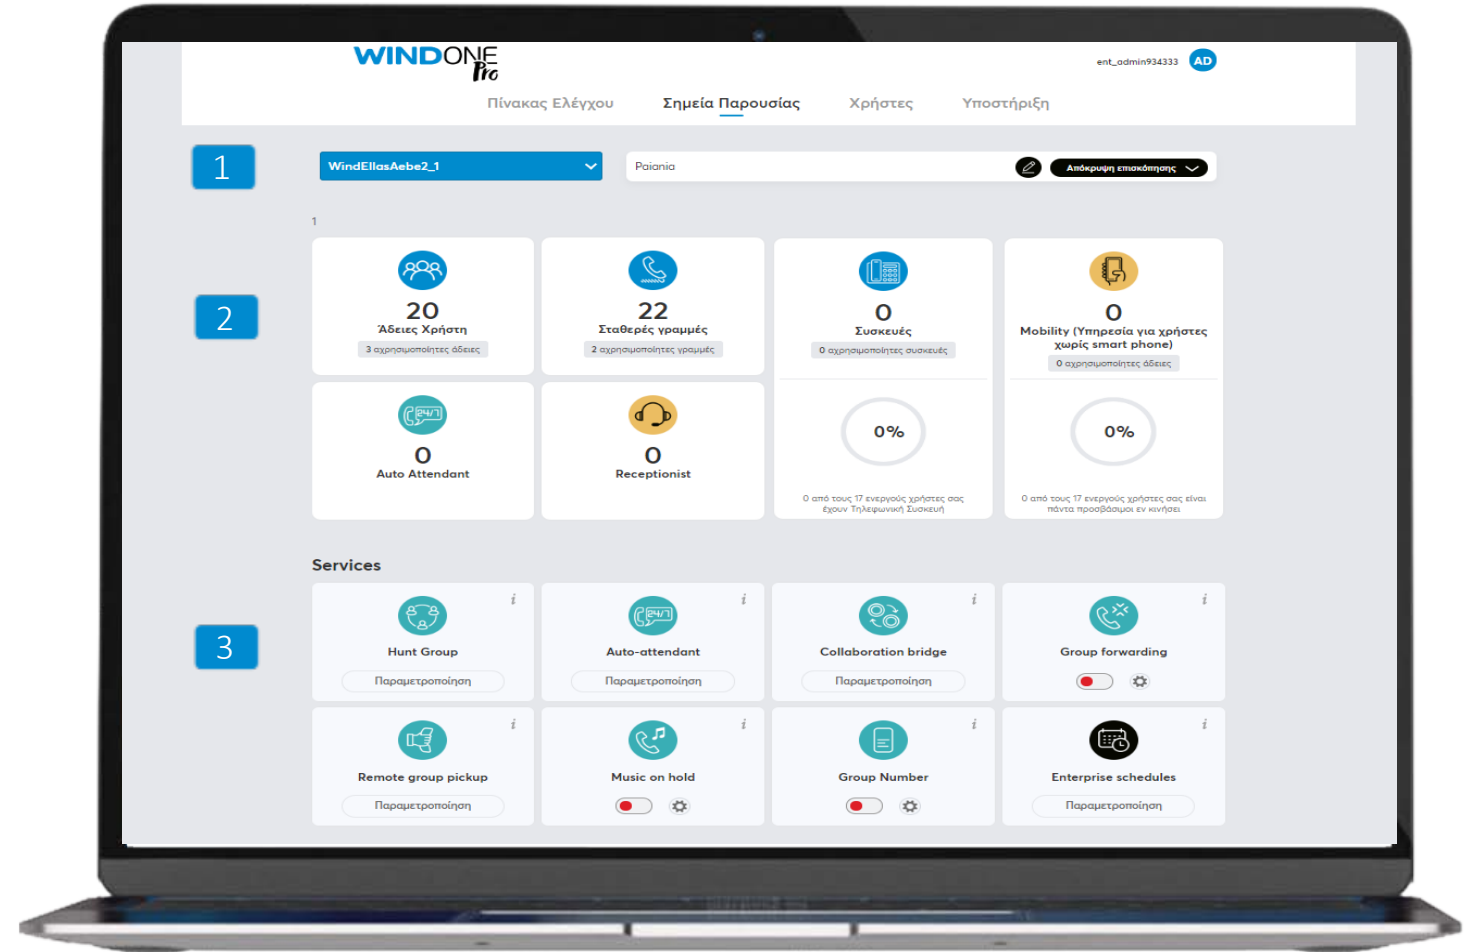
WINDONE Pro

ent_admin934333 AD

Πίνακας Ελέγχου
Σημεία Παρουσίας
Χρήστες
Υποστήριξη

1

WindEllasAebe2_1

Paiania

Απόκρυψη επισκόπησης

1

2

20
Άδειες Χρήστη
3 αχρησιμοποίητες άδειες

22
Σταθερές γραμμές
2 αχρησιμοποίητες γραμμές

0
Συσκευές
0 αχρησιμοποίητες συσκευές

0
Mobility (Υπηρεσία για χρήστες χωρίς smart phone)
0 αχρησιμοποίητες άδειες

0
Auto Attendant

0
Receptionist

0%
0 από τους 17 ενεργούς χρήστες σας έχουν Τηλεφωνική Συσκευή

0%
0 από τους 17 ενεργούς χρήστες σας είναι πάντα προσβάσιμοι εν κινήσει

Services

3

Hunt Group
Παραμετροποίηση

Auto-attendant
Παραμετροποίηση

Collaboration bridge
Παραμετροποίηση

Group forwarding

Remote group pickup
Παραμετροποίηση

Music on hold

Group Number

Enterprise schedules
Παραμετροποίηση